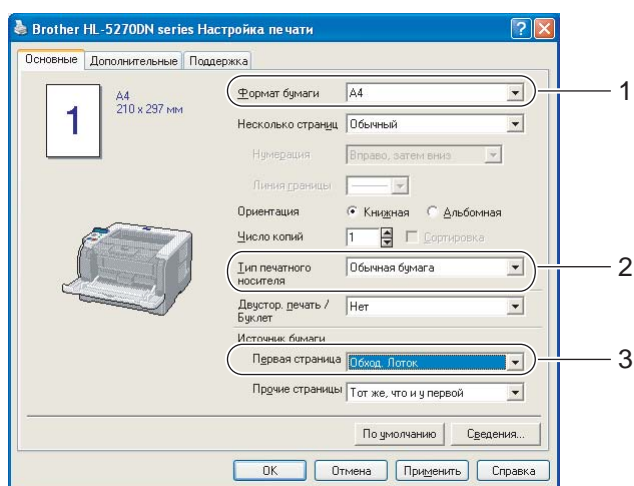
Brother HL-5270DN series Настройка печати

Основные | Дополнительные | Поддержка

1

A4
210 x 297 мм

Формат бумаги | A4

Несколько страниц | Обычный

Нумерация | Вправо, затем вниз

Линия границы

Ориентация | Книжная | Альбомная

Число копий | 1 | Сортировка

Тип печатного носителя | Обычная бумага

Двустор. печать / Буклет | Нет

Источник бумаги

Первая страница | Обход. Лоток

Прочие страницы | Тот же, что и у первой

По умолчанию | Сведения...

OK | Отмена | Применить | Справка

1

2

3